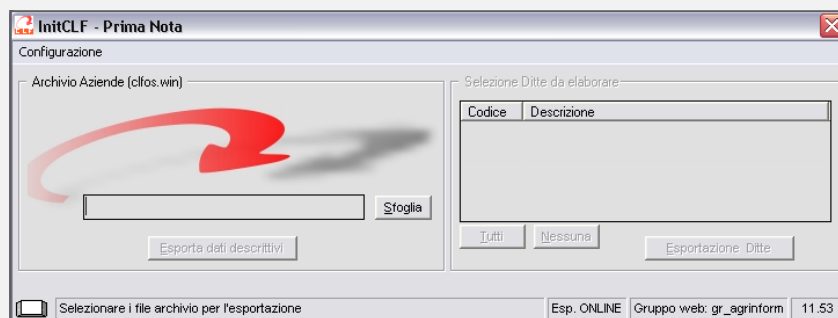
InitCLF - Prima Nota

Configurazione

Archivio Aziende (clfos.win)

Sfoglia

Esporta dati descrittivi

Selezione Ditte da elaborare

| Codice | Descrizione |
|---|---|

Tutti

Nessuna

Esportazione Ditte

Selezionare i file archivio per l'esportazione

Esp. ONLINE

Gruppo web: gr_agrinform

11.53